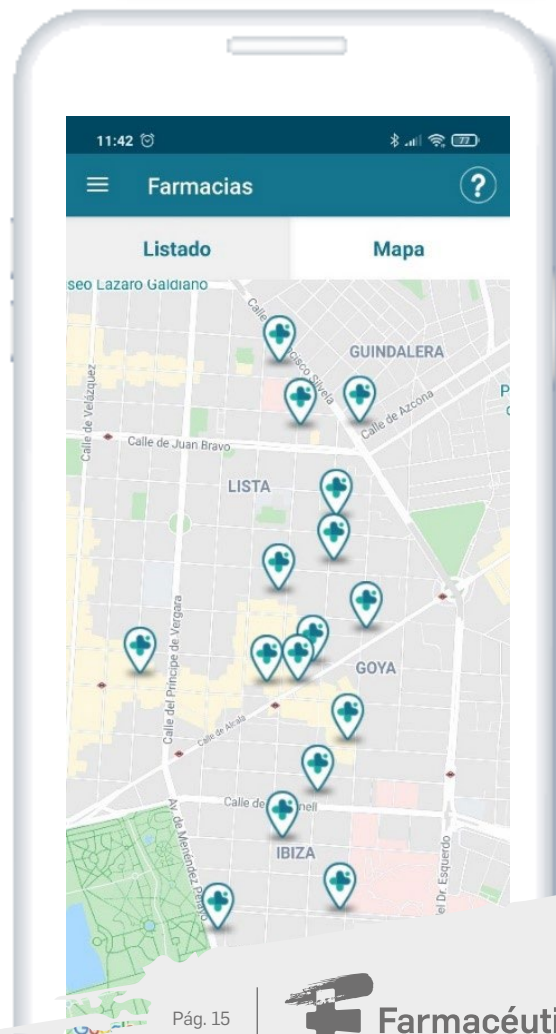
11:42

Farmacias

?

Listado

Mapa

seo Lazaro Galdiano

Calle

osco Silvela

GUINDALERA

Calle de Azcona

P

Calle de Velázquez

Calle de Juan Bravo

LISTA

Calle del Príncipe de Vergara

GOYA

Calle de Alcalá

Calle de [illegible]nell

IBIZA

Av. de Menéndez Pelayo

el Dr. Esquerdo

Pág. 15

Farmacéuti